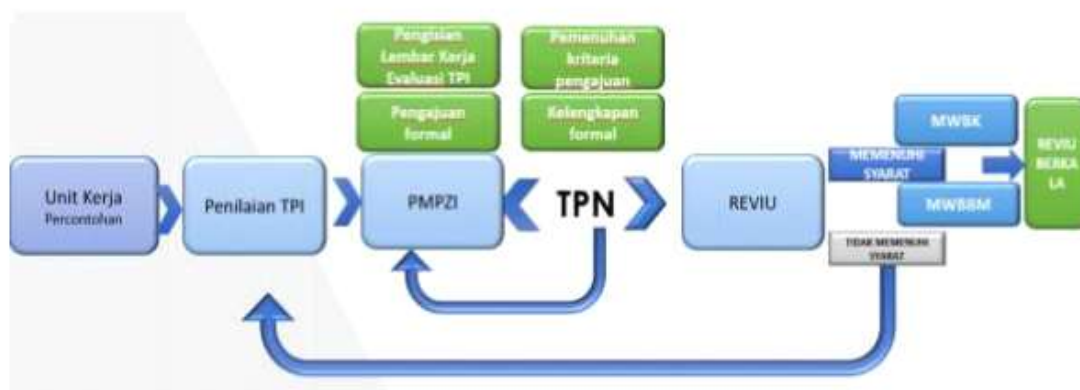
Pengisian Lembar Kerja Evaluasi TPI

Pengajuan formal

Pemenuhan kriteria pengajuan

Kelengkapan formal

Unit Kerja Percontohan

Penilaian TPI

PMPZI

TPN

REVIU

MEMENUHI SYARAT

TIDAK MEMENUHI SYARAT

MWBK

MWBBM

REVIU BERKALA